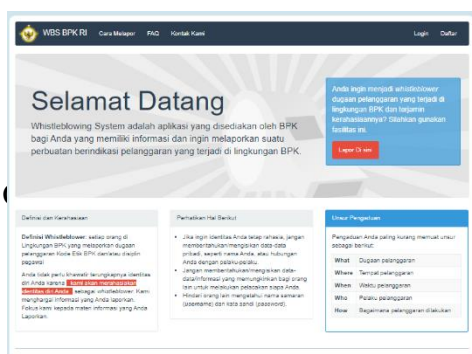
WBS BPK RI Cara Melapor FAQ Kontak Kami Login Daftar

Selamat Datang

Whistleblowing System adalah aplikasi yang disediakan oleh BPK bagi Anda yang memiliki informasi dan ingin melaporkan suatu perbuatan berindikasi pelanggaran yang terjadi di lingkungan BPK.

Anda ingin menjadi whistleblower dugaan pelanggaran yang terjadi di lingkungan BPK dan terjamin kerahasiaannya? Silahkan gunakan fasilitas ini.

Lapor Di sini

Definisi dan Kerahasiaan

Definisi Whistleblower: setiap orang di Lingkungan BPK yang melaporkan dugaan pelanggaran Kode Etik BPK dan/atau disiplin pegawai

Anda tidak perlu khawatir terungkapnya identitas diri Anda karena BPK akan merahasiakan identitas diri Anda sebagai whistleblower. Kami menghargai informasi yang Anda laporkan. Fokus kami kepada materi informasi yang Anda Laporkan.

Perhatikan Hal Berikut

• Jika ingin identitas Anda tetap rahasia, jangan memberitahukan/mengisikan data-data pribadi, seperti nama Anda, atau hubungan Anda dengan pelaku-pelaku.
• Jangan memberitahukan/mengisikan data-data/informasi yang memungkinkan bagi orang lain untuk melakukan pelacakan siapa Anda.
• Hindari orang lain mengetahui nama samaran (username) dan kata sandi (password).

Unsur Pengaduan

Pengaduan Anda paling kurang memuat unsur sebagai berikut:

| What | Dugaan pelanggaran |
|---|---|
| Where | Tempat pelanggaran |
| When | Waktu pelanggaran |
| Who | Pelaku pelanggaran |
| How | Bagaimana pelanggaran dilakukan |